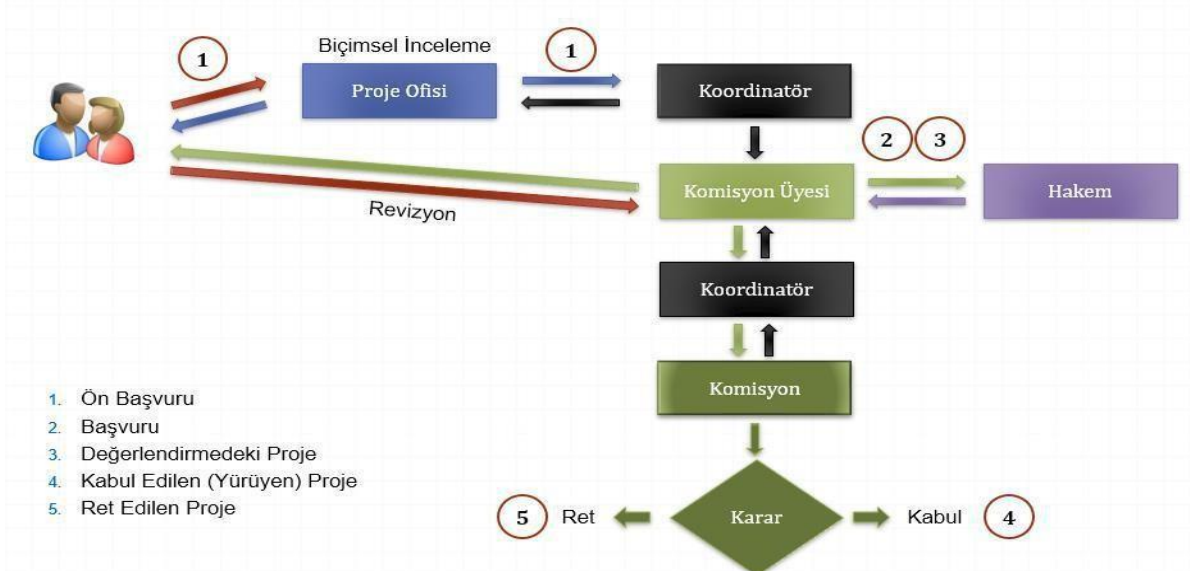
1

Biçimsel İnceleme

1

Proje Ofisi

Koordinatör

2 3

Komisyon Üyesi

Hakem

Revizyon

Koordinatör

Komisyon

1. Ön Başvuru
2. Başvuru
3. Değerlendirmedeki Proje
4. Kabul Edilen (Yürüyen) Proje
5. Ret Edilen Proje

5 Ret

Karar

Kabul 4